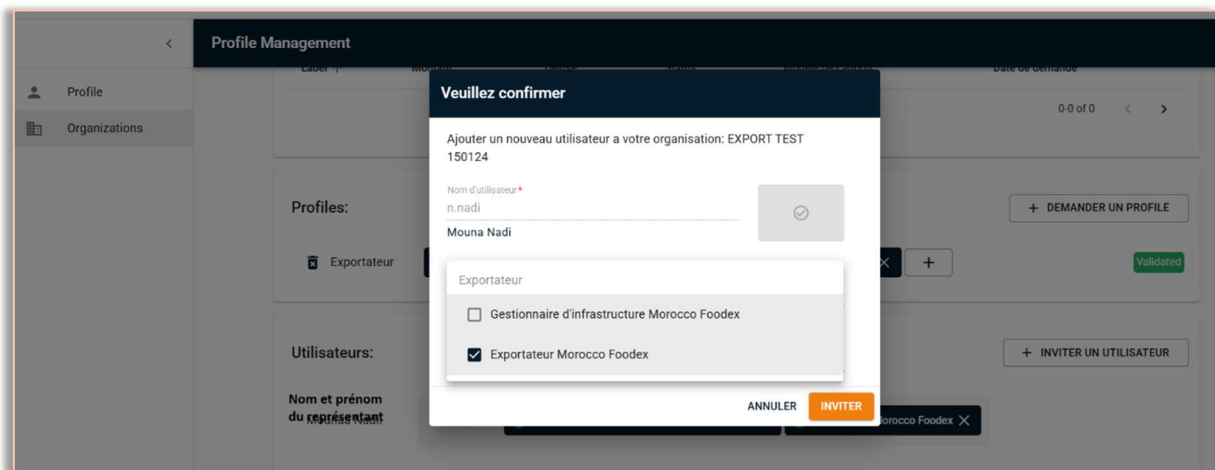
Profile Management

Profile

Organizations

Label

Date de demande

0-0 of 0

Veuillez confirmer

Ajouter un nouveau utilisateur a votre organisation: EXPORT TEST 150124

Nom d'utilisateur*

n.nadi

Mouna Nadi

Profiles:

+ DEMANDER UN PROFILE

Exportateur

Validated

Exportateur

Gestionnaire d'infrastructure Morocco Foodex

Exportateur Morocco Foodex

Utilisateurs:

+ INVITER UN UTILISATEUR

Nom et prénom du représentant

Mouna Nadi

ANNULER

INVITER

Morocco Foodex